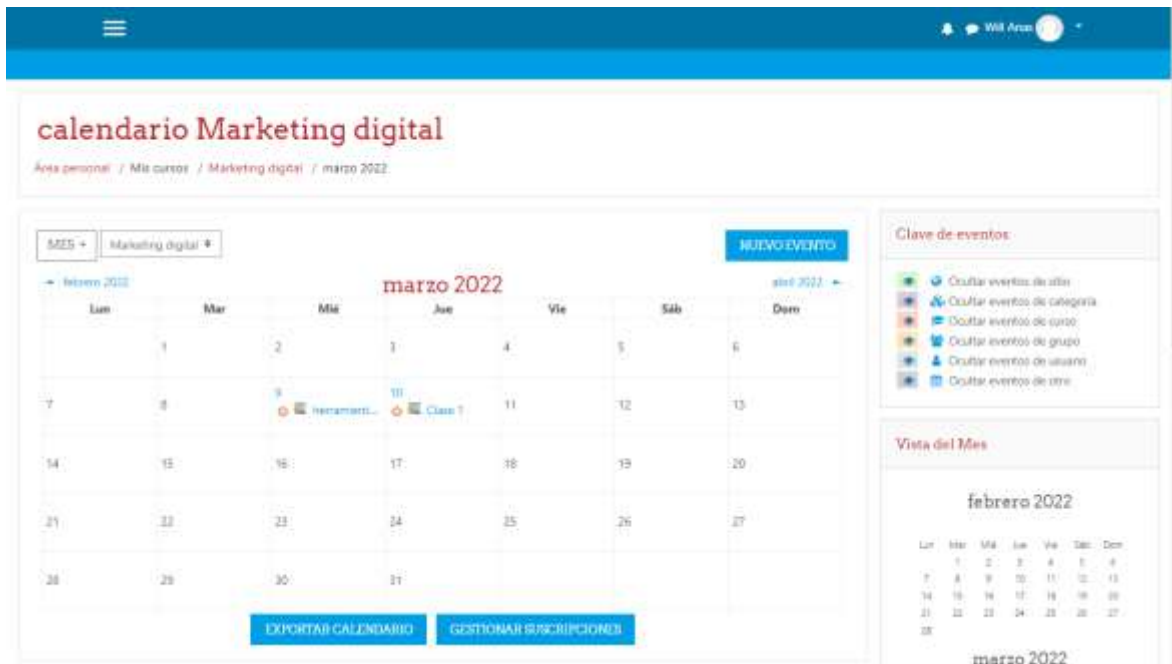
Will Arce

calendario Marketing digital

Área personal / Mis cursos / Marketing digital / marzo 2022

MES ▾ Marketing digital ▾

NUEVO EVENTO

◄ febrero 2022 marzo 2022 abril 2022 ►

| Lun | Mar | Mié | Jue | Vie | Sáb | Dom |
|---|---|---|---|---|---|---|
| | 1 | 2 | 3 | 4 | 5 | 6 |
| 7 | 8 | 9 Herramient... | 10 Clase 1 | 11 | 12 | 13 |
| 14 | 15 | 16 | 17 | 18 | 19 | 20 |
| 21 | 22 | 23 | 24 | 25 | 26 | 27 |
| 28 | 29 | 30 | 31 | | | |

EXPORTAR CALENDARIO GESTIONAR SUSCRIPCIONES

Clave de eventos

Ocultar eventos de sitio
Ocultar eventos de categoría
Ocultar eventos de curso
Ocultar eventos de grupo
Ocultar eventos de usuario
Ocultar eventos de otro

Vista del Mes

febrero 2022

| Lun | Mar | Mié | Jue | Vie | Sáb | Dom |
|---|---|---|---|---|---|---|
| | 1 | 2 | 3 | 4 | 5 | 6 |
| 7 | 8 | 9 | 10 | 11 | 12 | 13 |
| 14 | 15 | 16 | 17 | 18 | 19 | 20 |
| 21 | 22 | 23 | 24 | 25 | 26 | 27 |
| 28 | | | | | | |

marzo 2022